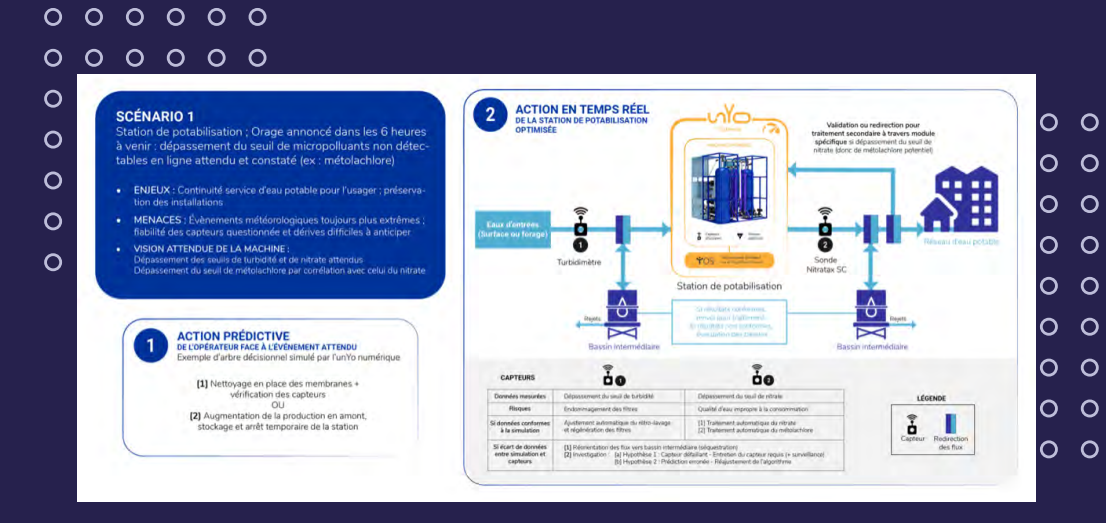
SCÉNARIO 1
Station de potabilisation ; Orage annoncé dans les 6 heures à venir : dépassement du seuil de micropolluants non détectables en ligne attendu et constaté (ex : métolachlore)

• ENJEUX : Continuité service d'eau potable pour l'usager ; préservation des installations
• MENACES : Évènements météorologiques toujours plus extrêmes ; fiabilité des capteurs questionnée et dérives difficiles à anticiper
• VISION ATTENDUE DE LA MACHINE :
Dépassement des seuils de turbidité et de nitrate attendus
Dépassement du seuil de métolachlore par corrélation avec celui du nitrate

1 ACTION PRÉDICTIVE
DE L'OPÉRATEUR FACE À L'ÉVÈNEMENT ATTENDU
Exemple d'arbre décisionnel simulé par l'unYo numérique

[1] Nettoyage en place des membranes + vérification des capteurs
OU
[2] Augmentation de la production en amont, stockage et arrêt temporaire de la station

2 ACTION EN TEMPS RÉEL
DE LA STATION DE POTABILISATION OPTIMISÉE

unYo

Validation ou redirection pour traitement secondaire à travers module spécifique si dépassement du seuil de nitrate (donc de métolachlore potentiel)

Eaux d'entrées (Surface ou forage)
1 Turbidimètre
2 Sonde Nitratax SC
Réseau d'eau potable
Station de potabilisation
Rejets
Bassin intermédiaire
Si résultats conformes, renvoi pour traitement. Si résultats non conformes, évacuation des liquides
Rejets
Bassin intermédiaire

| CAPTEURS | 1 | 2 |
|---|---|---|
| Données mesurées | Dépassement du seuil de turbidité | Dépassement du seuil de nitrate |
| Risques | Endommagement des filtres | Qualité d'eau impropre à la consommation |
| Si données conformes à la simulation | Ajustement automatique du rétro-lavage et régénération des filtres | [1] Traitement automatique du nitrate [2] Traitement automatique du métolachlore |
| Si écart de données entre simulation et capteurs | [1] Réorientation des flux vers bassin intermédiaire (séquestration) [2] Investigation (a) Hypothèse 1 : Capteur défaillant - Entretien du capteur requis (+ surveillance) (b) Hypothèse 2 : Prédiction erronée - Réajustement de l'algorithme | |

LÉGENDE
Capteur
Redirection des flux